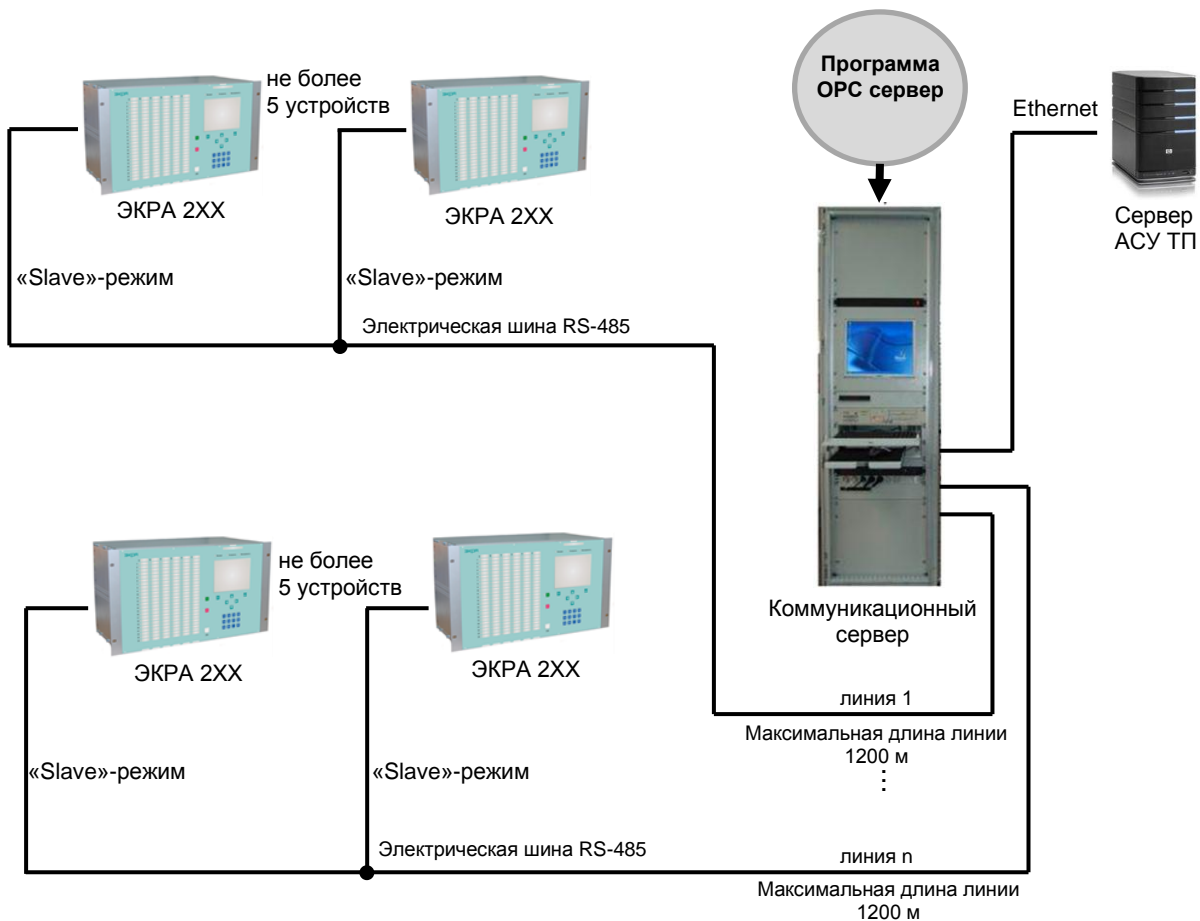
не более
5 устройств

ЭКРА 2ХХ

ЭКРА 2ХХ

Программа
OPC сервер

Ethernet

Сервер
АСУ ТП

«Slave»-режим

«Slave»-режим

Электрическая шина RS-485

не более
5 устройств

ЭКРА 2ХХ

ЭКРА 2ХХ

Коммуникационный
сервер

линия 1

Максимальная длина линии
1200 м
⋮

«Slave»-режим

«Slave»-режим

Электрическая шина RS-485

линия n

Максимальная длина линии
1200 м